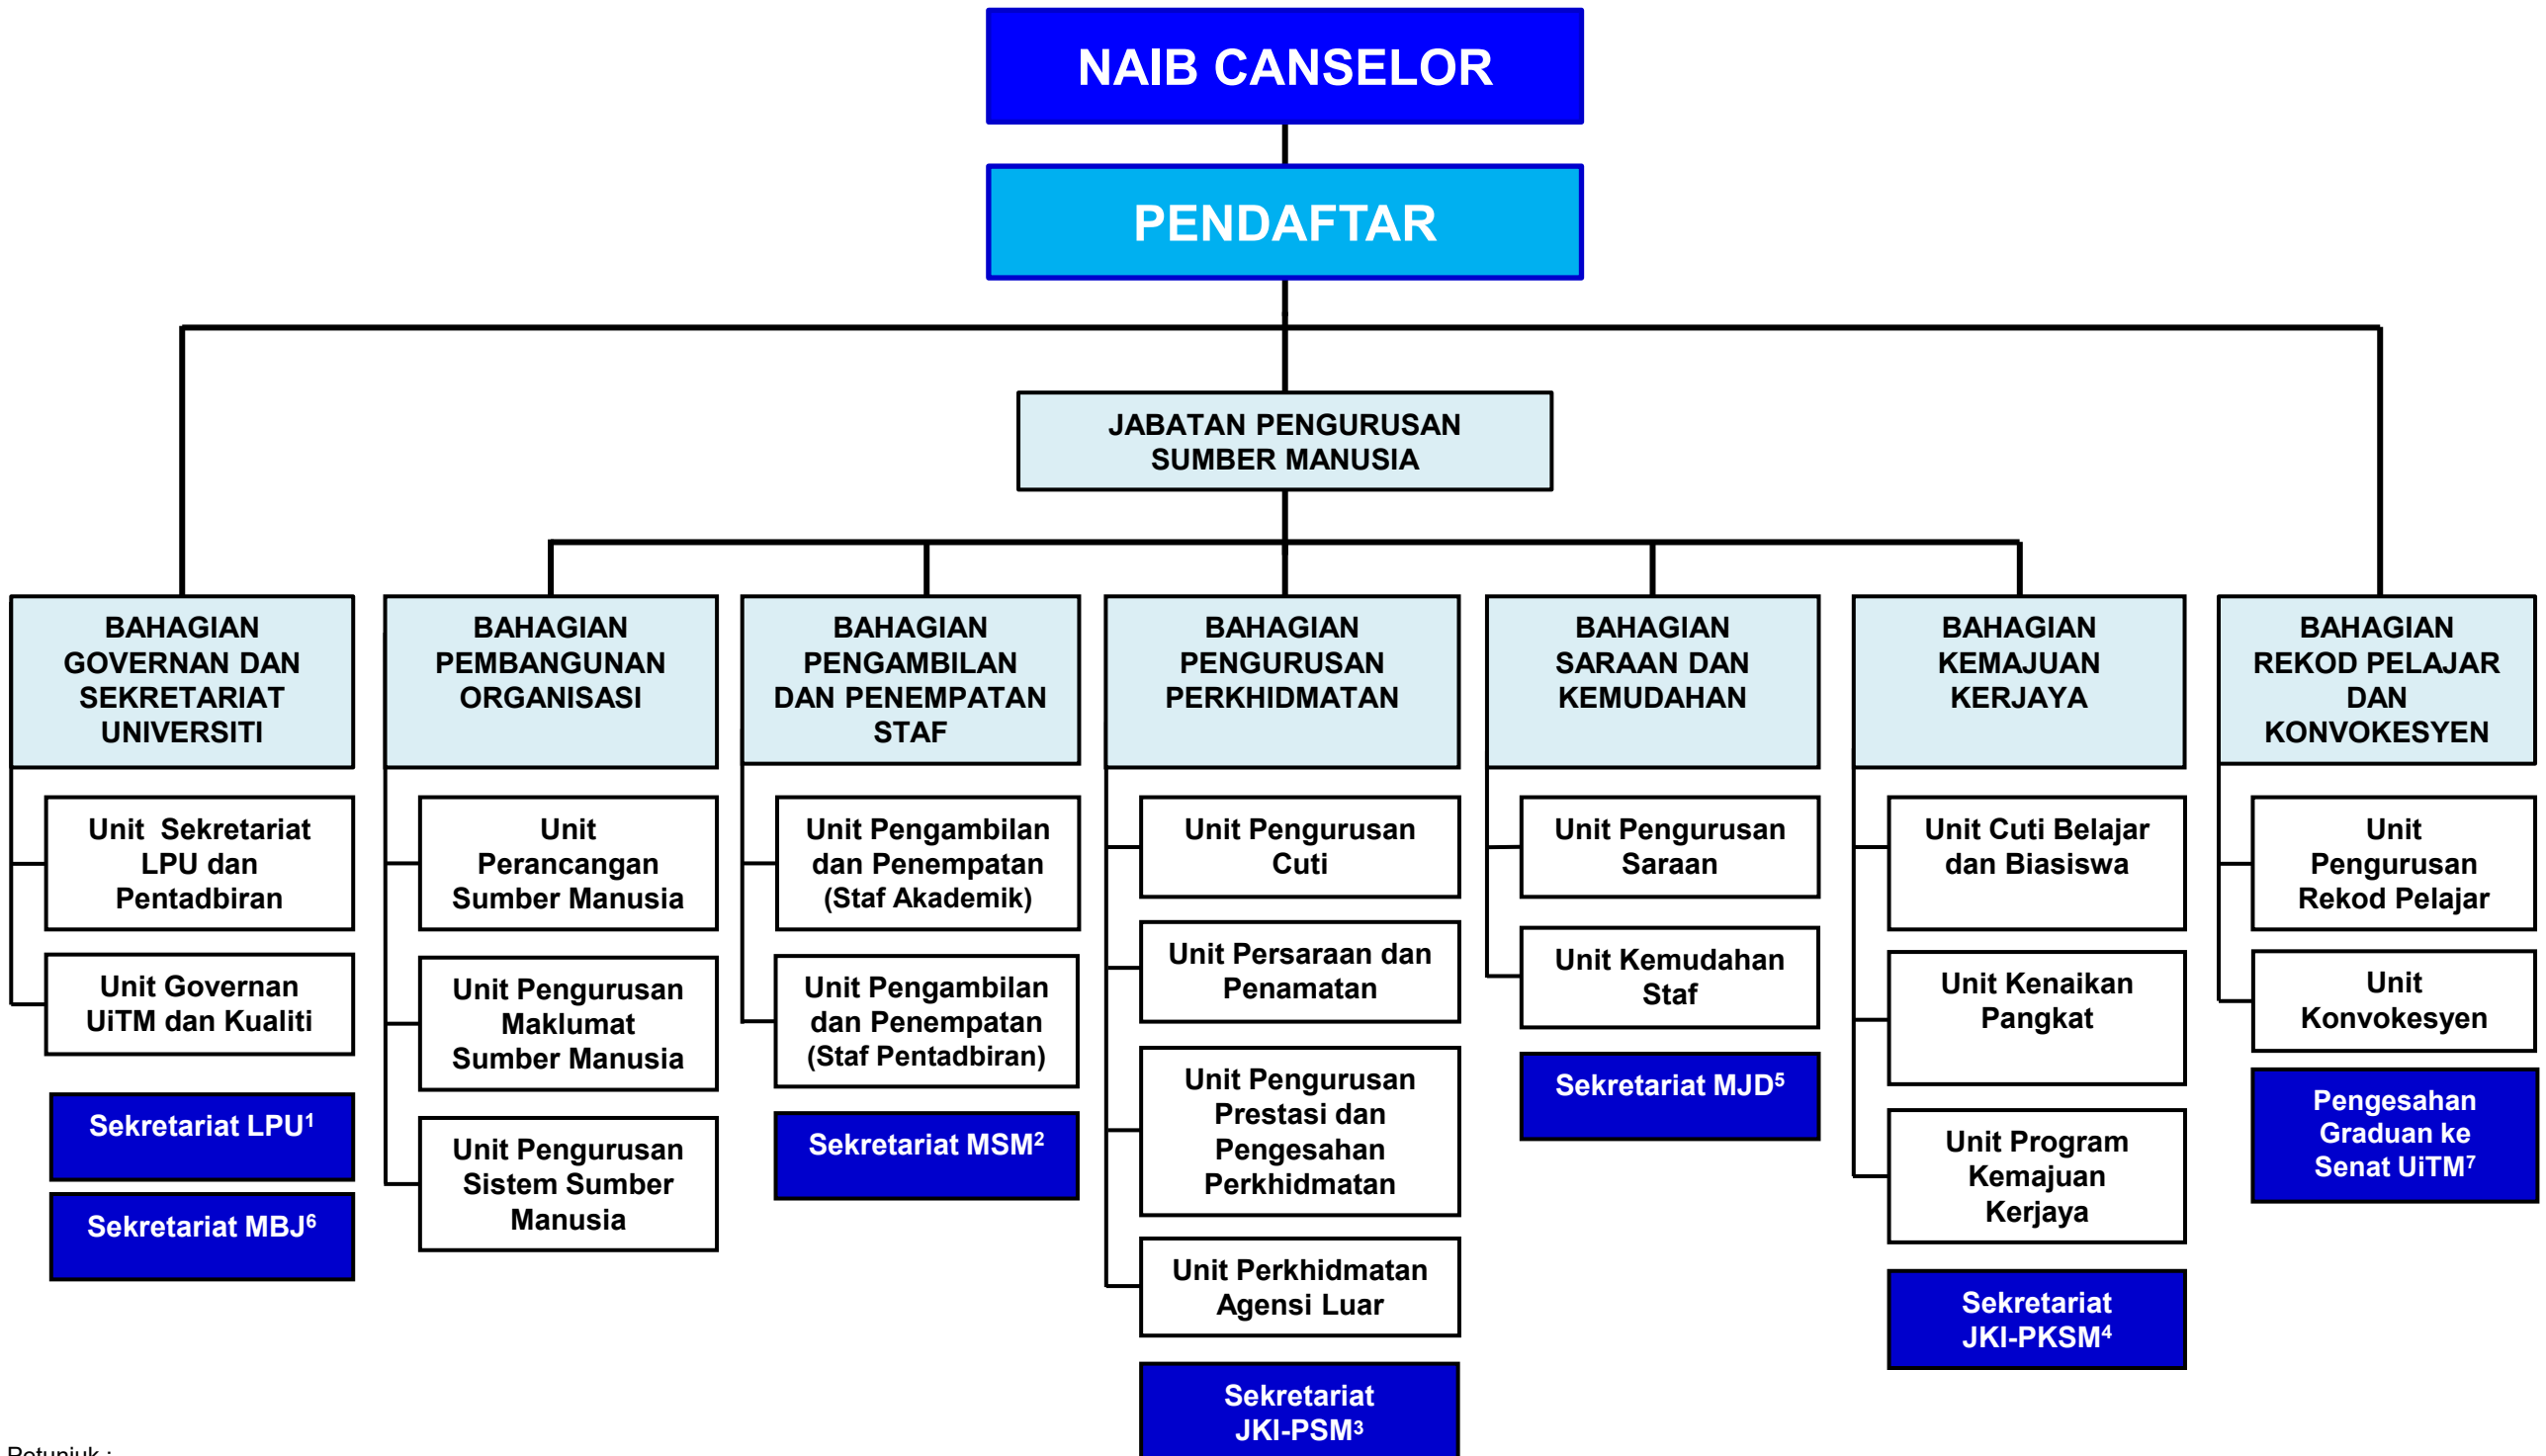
NAIB CANSELOR

PENDAFTAR

JABATAN PENGURUSAN SUMBER MANUSIA

BAHAGIAN GOVERNAN DAN SEKRETARIAT UNIVERSITI

Unit Sekretariat LPU dan Pentadbiran

Unit Governan UiTM dan Kualiti

Sekretariat LPU$^1$

Sekretariat MBJ$^6$

BAHAGIAN PEMBANGUNAN ORGANISASI

Unit Perancangan Sumber Manusia

Unit Pengurusan Maklumat Sumber Manusia

Unit Pengurusan Sistem Sumber Manusia

BAHAGIAN PENGAMBILAN DAN PENEMPATAN STAF

Unit Pengambilan dan Penempatan (Staf Akademik)

Unit Pengambilan dan Penempatan (Staf Pentadbiran)

Sekretariat MSM$^2$

BAHAGIAN PENGURUSAN PERKHIDMATAN

Unit Pengurusan Cuti

Unit Persaraan dan Penamatan

Unit Pengurusan Prestasi dan Pengesahan Perkhidmatan

Unit Perkhidmatan Agensi Luar

Sekretariat JKI-PSM$^3$

BAHAGIAN SARAAN DAN KEMUDAHAN

Unit Pengurusan Saraan

Unit Kemudahan Staf

Sekretariat MJD$^5$

BAHAGIAN KEMAJUAN KERJAYA

Unit Cuti Belajar dan Biasiswa

Unit Kenaikan Pangkat

Unit Program Kemajuan Kerjaya

Sekretariat JKI-PKSM$^4$

BAHAGIAN REKOD PELAJAR DAN KONVOKESYEN

Unit Pengurusan Rekod Pelajar

Unit Konvokesyen

Pengesahan Graduan ke Senat UiTM$^7$

Petunjuk :